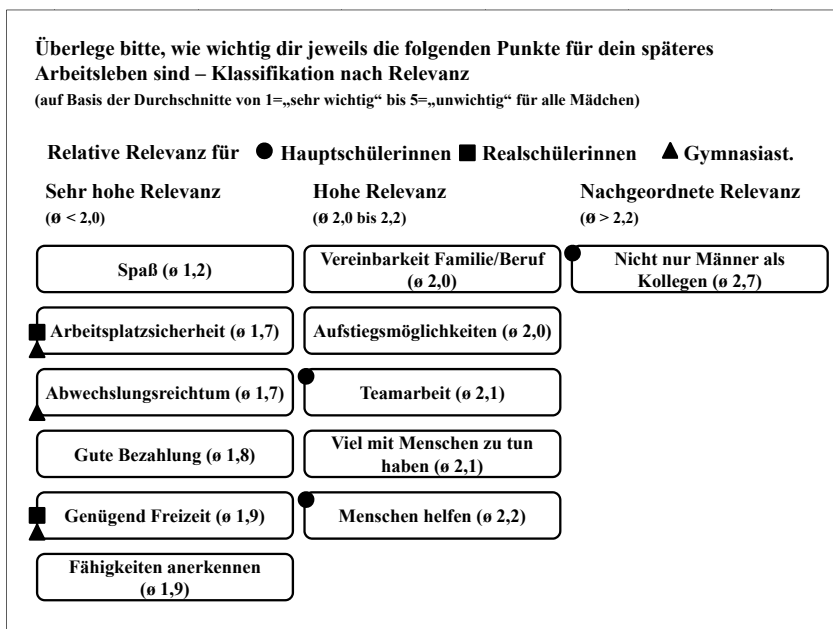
Überlege bitte, wie wichtig dir jeweils die folgenden Punkte für dein späteres Arbeitsleben sind – Klassifikation nach Relevanz
(auf Basis der Durchschnitte von 1=„sehr wichtig“ bis 5=„unwichtig“ für alle Mädchen)

Relative Relevanz für ● Hauptschülerinnen ■ Realschülerinnen ▲ Gymnasiast.

Sehr hohe Relevanz
(ø < 2,0)

Spaß (ø 1,2)

Arbeitsplatzsicherheit (ø 1,7)

Abwechslungsreichtum (ø 1,7)

Gute Bezahlung (ø 1,8)

Genügend Freizeit (ø 1,9)

Fähigkeiten anerkennen (ø 1,9)

Hohe Relevanz
(ø 2,0 bis 2,2)

Vereinbarkeit Familie/Beruf (ø 2,0)

Aufstiegsmöglichkeiten (ø 2,0)

Teamarbeit (ø 2,1)

Viel mit Menschen zu tun haben (ø 2,1)

Menschen helfen (ø 2,2)

Nachgeordnete Relevanz
(ø > 2,2)

Nicht nur Männer als Kollegen (ø 2,7)